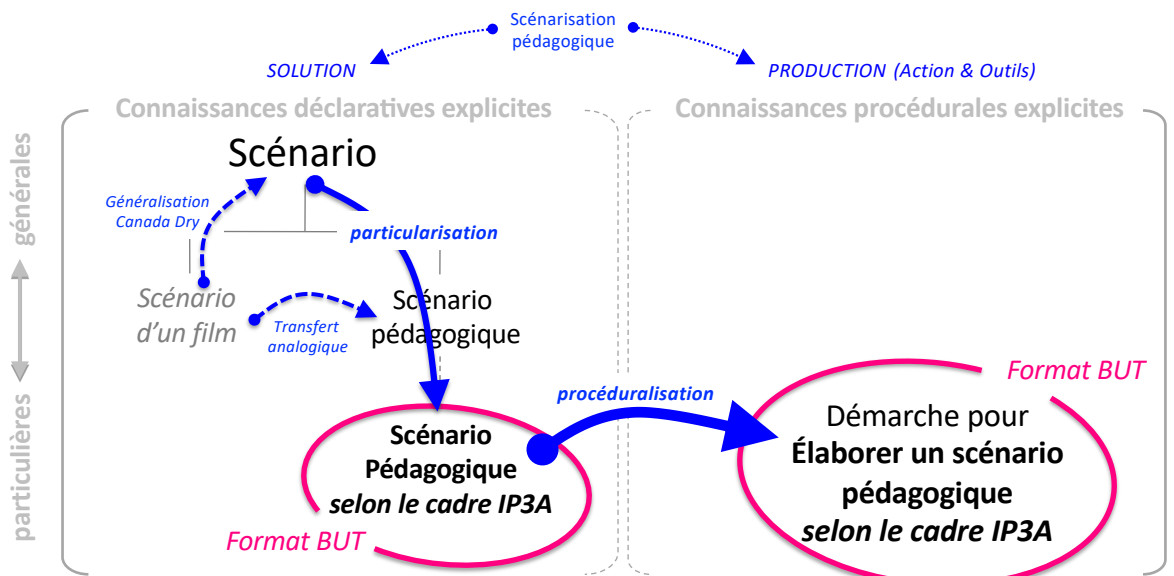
Scénarisation pédagogique

SOLUTION

PRODUCTION (Action & Outils)

Connaissances déclaratives explicites

Connaissances procédurales explicites

générales

particulières

Scénario

Généralisation Canada Dry

particularisation

Scénario d'un film

Transfert analogique

Scénario pédagogique

Format BUT

procéduralisation

Scénario Pédagogique *selon le cadre IP3A*

Démarche pour **Élaborer un scénario pédagogique** ***selon le cadre IP3A***

Format BUT